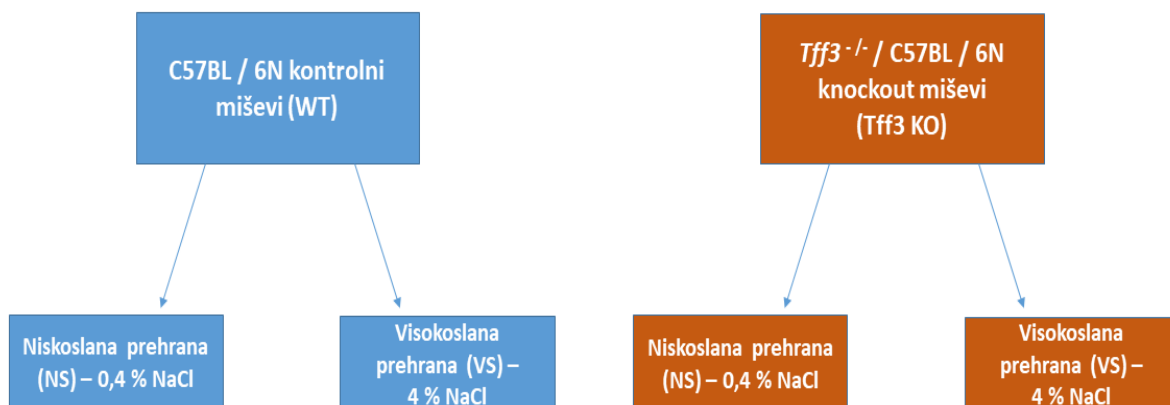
C57BL / 6N kontrolni miševi (WT)

$Tff3^{-/-}$ / C57BL / 6N knockout miševi (Tff3 KO)

Niskoslana prehrana (NS) – 0,4 % NaCl

Visokoslana prehrana (VS) – 4 % NaCl

Niskoslana prehrana (NS) – 0,4 % NaCl

Visokoslana prehrana (VS) – 4 % NaCl